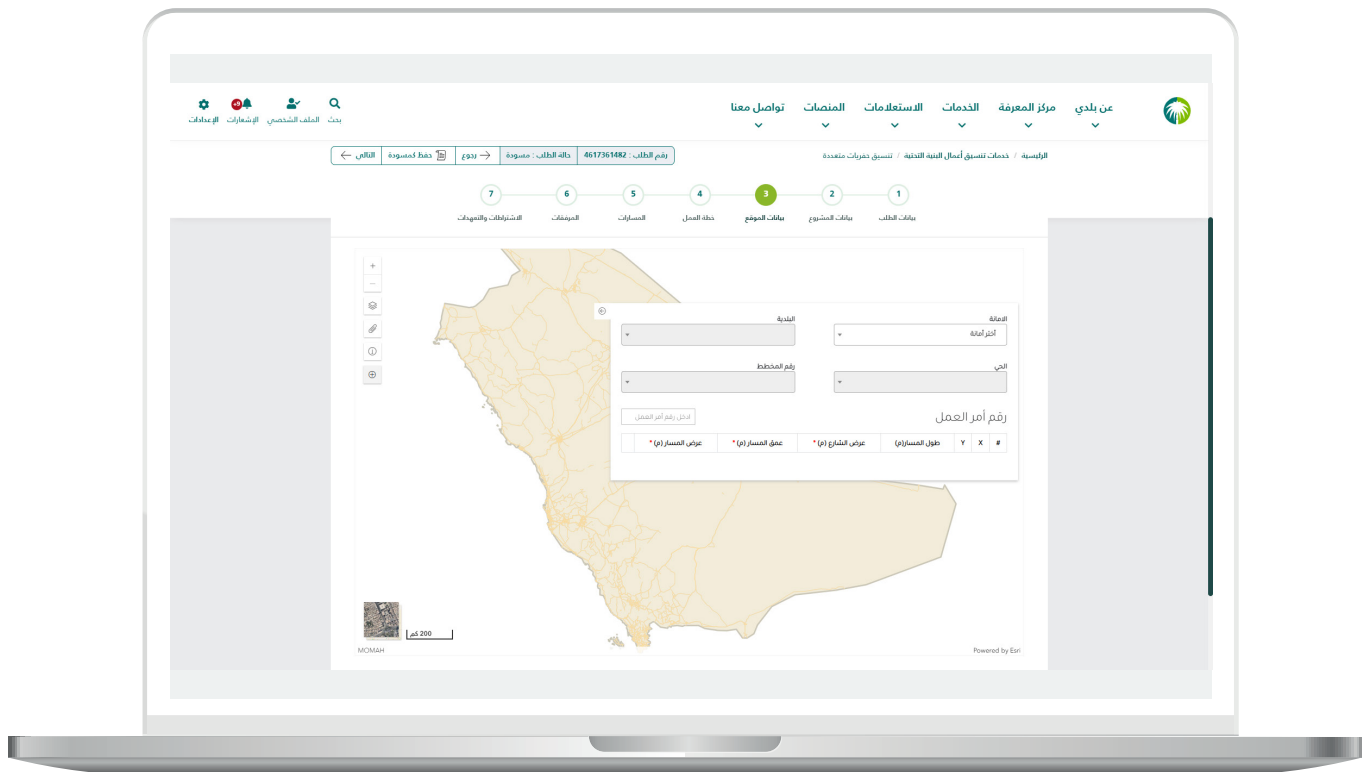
عن بلدي
مركز المعرفة
الخدمات
الاستعلامات
المنصات
تواصل معنا

بحث
الملف الشخصي
الإشعارات
الإعدادات

الرئيسية / خدمات تنسيق أعمال البنية التحتية / تنسيق حفريات متعددة

رقم الطلب : 4617361482 | حالة الطلب : مسودة | رجوع | حفظ كمسودة | التالي

1 بيانات الطلب
2 بيانات المشروع
3 بيانات الموقع
4 خطة العمل
5 المسارات
6 المرفقات
7 الاشتراطات والتعهدات

الامانة
أختر أمانة
البلدية
الحي
رقم المخطط

رقم أمر العمل
ادخل رقم أمر العمل

| # | X | Y | طول المسار(م) | عرض الشارع (م) * | عمق المسار (م) * | عرض المسار (م) * | |
|---|---|---|---|---|---|---|---|

200 كم
MOMAH
Powered by Esri